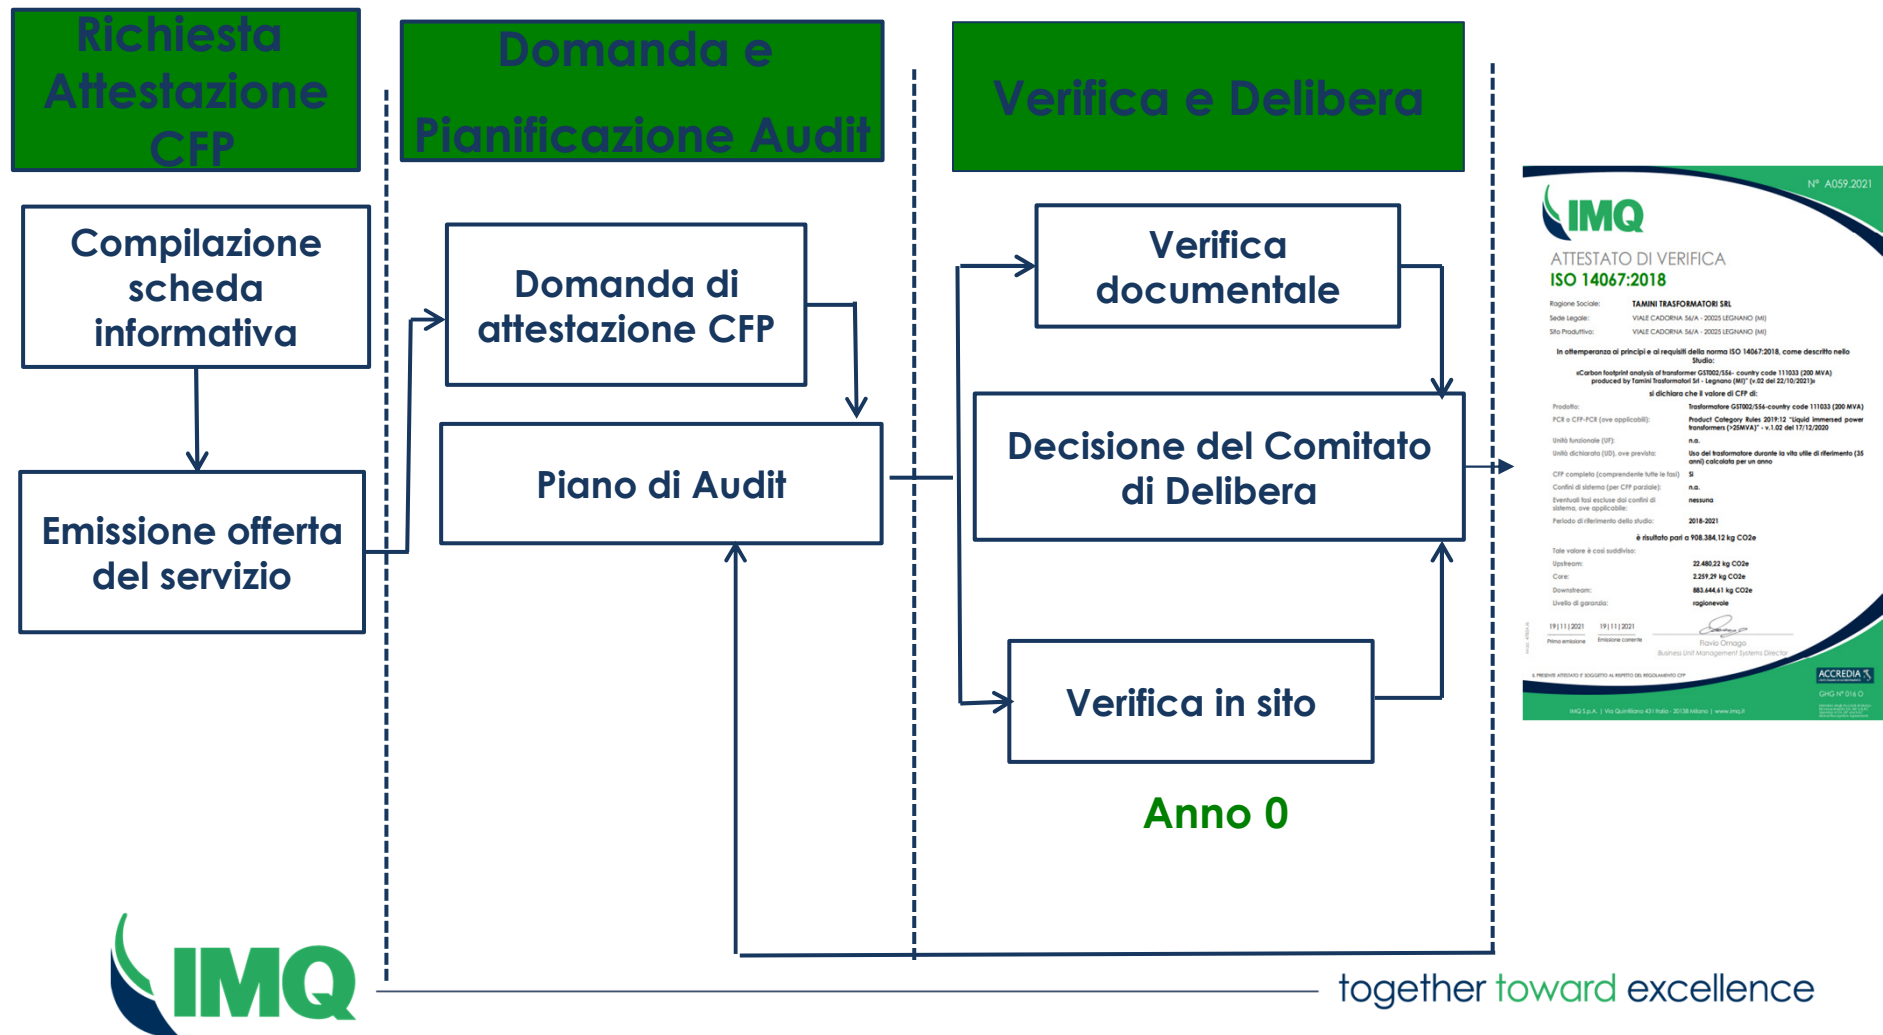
Richiesta Attestazione CFP

Compilazione scheda informativa

Emissione offerta del servizio

Domanda e Pianificazione Audit

Domanda di attestazione CFP

Piano di Audit

Verifica e Delibera

Verifica documentale

Decisione del Comitato di Delibera

Verifica in sito

Anno 0

N° A059.2021

IMQ

ATTESTATO DI VERIFICA
ISO 14067:2018

Ragione Sociale: TAMINI TRASFORMATORI SRL
Sede Legale: VIALE CADORNA 56/A - 20025 LEGNANO (MI)
Sito Produttivo: VIALE CADORNA 56/A - 20025 LEGNANO (MI)

In ottemperanza ai principi e ai requisiti della norma ISO 14067:2018, come descritto nello Studio:
«Carbon footprint analysis of transformer GST002/556- country code 111033 (200 MVA) produced by Tamini Trasformatori Srl - Legnano (MI)" (v.02 del 22/10/2021)»
si dichiara che il valore di CFP di:

Prodotto: Trasformatore GST002/556-country code 111033 (200 MVA)
PCR o CFP-PCR (ove applicabili): Product Category Rules 2019:12 "Liquid immersed power transformers (>25MVA)" - v.1.02 del 17/12/2020
Unità funzionale (UF): n.a.
Unità dichiarata (UD), ove prevista: Uso del trasformatore durante la vita utile di riferimento (35 anni) calcolata per un anno
CFP completa (comprendente tutte le fasi): Sì
Confini di sistema (per CFP parziale): n.a.
Eventuali fasi escluse dai confini di sistema, ove applicabile: nessuna
Periodo di riferimento dello studio: 2018-2021

è risultato pari a 908.384,12 kg CO2e

Tale valore è così suddiviso:
Upstream: 22.480,22 kg CO2e
Core: 2.259,29 kg CO2e
Downstream: 883.644,61 kg CO2e
Livello di garanzia: ragionevole

19|11|2021 Prima emissione
19|11|2021 Emissione corrente

Flavio Omago
Business Unit Management Systems Director

IL PRESENTE ATTESTATO È SOGGETTO AL RISPETTO DEL REGOLAMENTO CFP

ACCREDIA
GHG N° 016 O

IMQ S.p.A. | Via Quintiliano 43 | Italia - 20138 Milano | www.imq.it

IMQ

together toward excellence